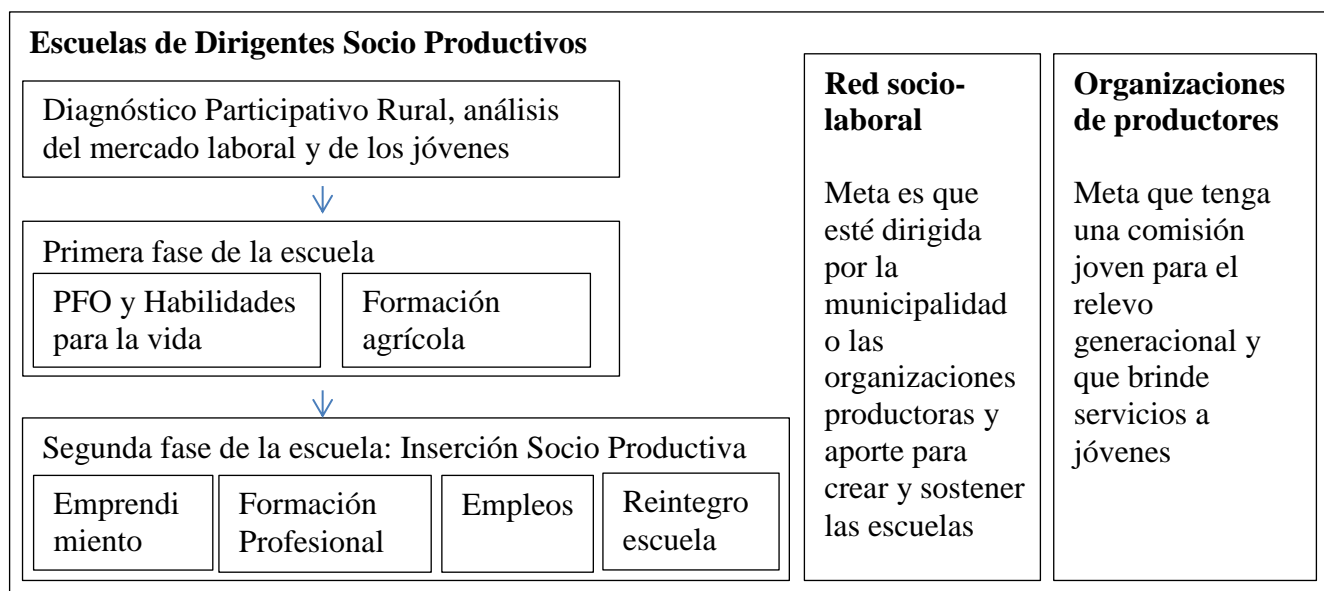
**Escuelas de Dirigentes Socio Productivos**

Diagnóstico Participativo Rural, análisis del mercado laboral y de los jóvenes

Primera fase de la escuela

PFO y Habilidades para la vida

Formación agrícola

Segunda fase de la escuela: Inserción Socio Productiva

Emprendimiento

Formación Profesional

Empleos

Reintegro escuela

**Red socio-laboral**

Meta es que esté dirigida por la municipalidad o las organizaciones productoras y aporte para crear y sostener las escuelas

**Organizaciones de productores**

Meta que tenga una comisión joven para el relevo generacional y que brinde servicios a jóvenes